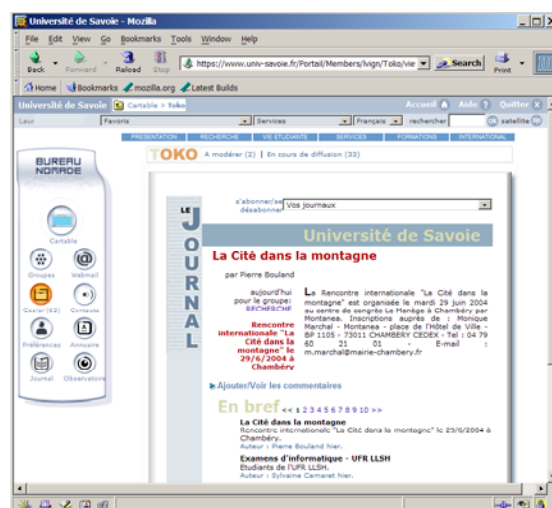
Université de Savoie - Mozilla

File Edit View Go Bookmarks Tools Window Help

Back Forward Reload Stop https://www.univ-savoie.fr/Portail/Members/lvign/Toko/vie Search Print

Home Bookmarks mozilla.org Latest Builds

Université de Savoie Cartable > Toko Accueil Aide Quitter

Lavr Favoris Services Français rechercher satellite

PRESENTATION RECHERCHE VIE ETUDIANTE SERVICES FORMATIONS INTERNATIONAL

BUREAU NOMADE

TOKO A modérer (2) | En cours de diffusion (33)

Cartable

Groupes Webmail

Casier (62) Contacts

Préférences Annuaire

Journal Observatoire

LE JOURNAL

s'abonner/se désabonner Vos journaux

Université de Savoie

La Cité dans la montagne

par Pierre Bouland

aujourd'hui pour le groupe: RECHERCHE

Rencontre internationale "La Cité dans la montagne" le 29/6/2004 à Chambéry

La Rencontre internationale "La Cité dans la montagne" est organisée le mardi 29 juin 2004 au centre de congrès Le Manège à Chambéry par Montanea. Inscriptions auprès de : Monique Marchal - Montanea - place de l'Hôtel de Ville - BP 1105 - 73011 CHAMBERY CEDEX - Tel : 04 79 60 21 01 - E-mail : m.marchal@mairie-chambery.fr

Ajouter/Voir les commentaires

En bref << 1 2 3 4 5 6 7 8 9 10 >>

La Cité dans la montagne
Rencontre internationale "La Cité dans la montagne" le 29/6/2004 à Chambéry.
Auteur : Pierre Bouland hier.

Examens d'informatique - UFR LLSH
Etudiants de l'UFR LLSH.
Auteur : Sylvaine Camaret hier.